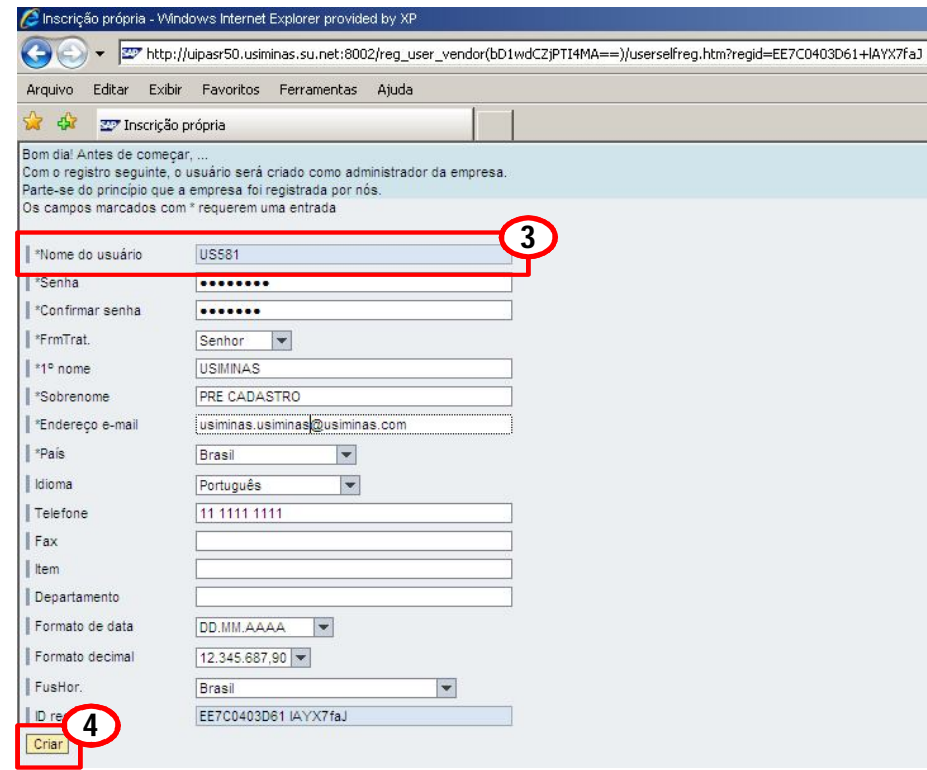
Inscrição própria - Windows Internet Explorer provided by XP

http://uipasr50.usiminas.su.net:8002/reg_user_vendor(bD1wdCZjPTI4MA==)/userselfreg.htm?regid=EE7C0403D61+lAYX7faJ

Arquivo Editar Exibir Favoritos Ferramentas Ajuda

Inscrição própria

Bom dia! Antes de começar, ...
Com o registro seguinte, o usuário será criado como administrador da empresa.
Parte-se do princípio que a empresa foi registrada por nós.
Os campos marcados com * requerem uma entrada

3

*Nome do usuário US581
*Senha ••••••••
*Confirmar senha •••••••
*FrmTrat. Senhor
*1º nome USIMINAS
*Sobrenome PRE CADASTRO
*Endereço e-mail usiminas.usiminas@usiminas.com
*País Brasil
Idioma Português
Telefone 11 1111 1111
Fax
Item
Departamento
Formato de data DD.MM.AAAA
Formato decimal 12.345.687,90
FusHor. Brasil
ID re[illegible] EE7C0403D61 lAYX7faJ

4

Criar